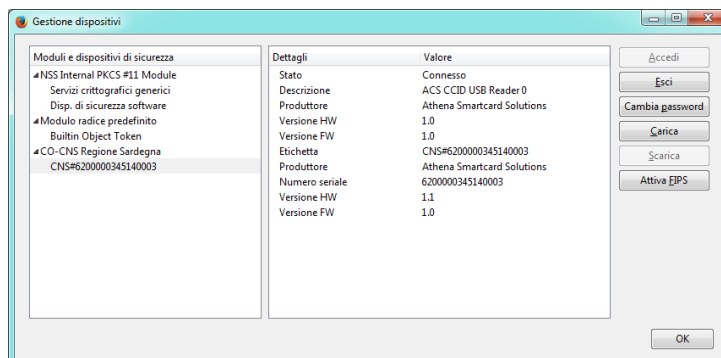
Gestione dispositivi

Moduli e dispositivi di sicurezza
NSS Internal PKCS #11 Module
Servizi crittografici generici
Disp. di sicurezza software
Modulo radice predefinito
Builtin Object Token
CO-CNS Regione Sardegna
CNS#6200000345140003

| Dettagli | Valore |
|---|---|
| Stato | Connesso |
| Descrizione | ACS CCID USB Reader 0 |
| Produttore | Athena Smartcard Solutions |
| Versione HW | 1.0 |
| Versione FW | 1.0 |
| Etichetta | CNS#6200000345140003 |
| Produttore | Athena Smartcard Solutions |
| Numero seriale | 6200000345140003 |
| Versione HW | 1.1 |
| Versione FW | 1.0 |

Accedi
Esci
Cambia password
Carica
Scarica
Attiva FIPS

OK